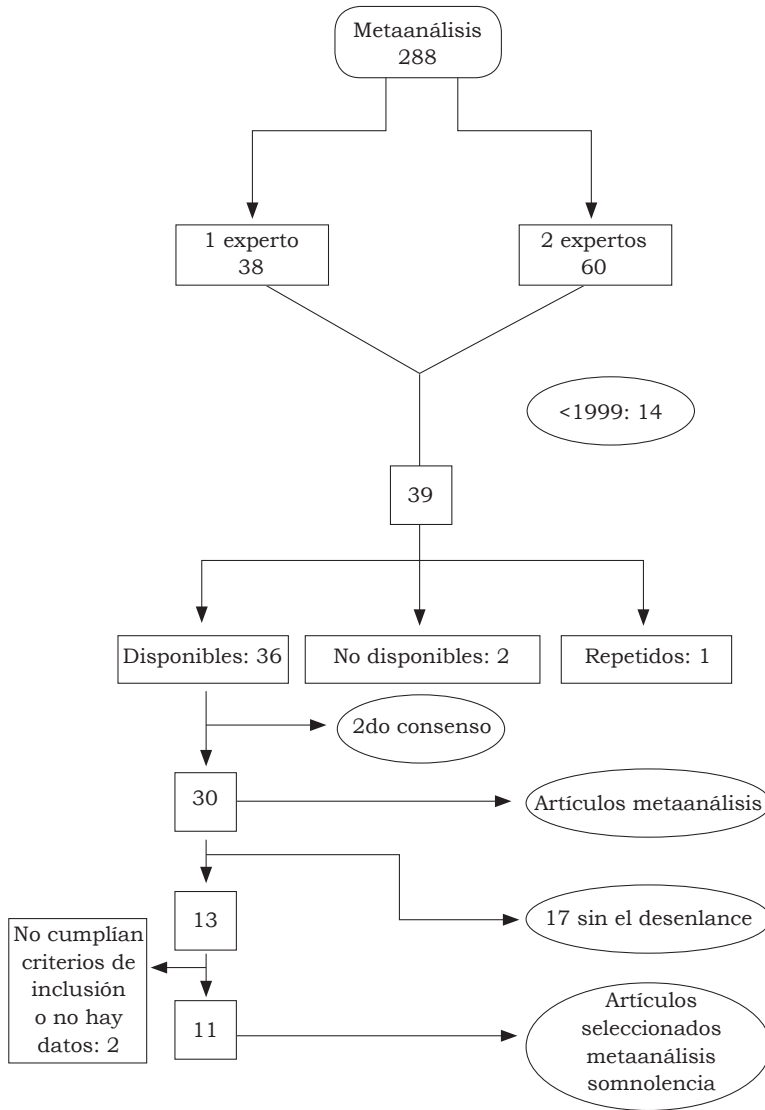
Metaanálisis
288

1 experto
38

2 expertos
60

<1999: 14

39

Disponibles: 36

No disponibles: 2

Repetidos: 1

2do consenso

30

Artículos metaanálisis

13

17 sin el desenlance

No cumplían criterios de inclusión o no hay datos: 2

11

Artículos seleccionados metaanálisis somnolencia